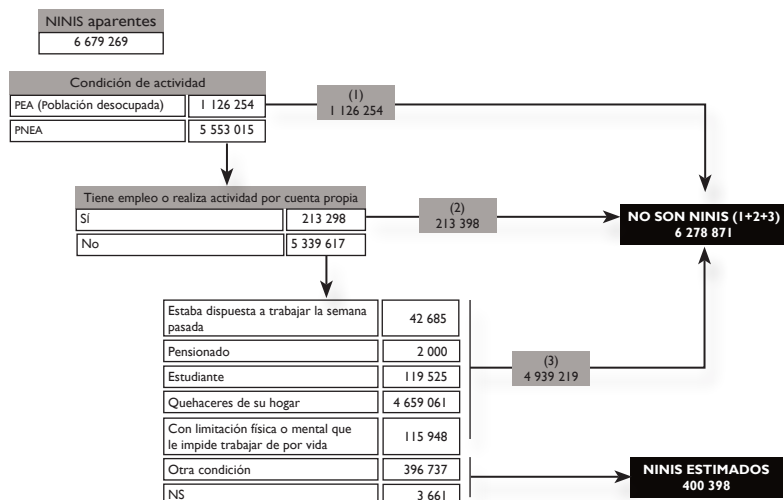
NINIS aparentes
6 679 269

Condición de actividad

| | |
|---|---|
| PEA (Población desocupada) | 1 126 254 |
| PNEA | 5 553 015 |

(1)
1 126 254

Tiene empleo o realiza actividad por cuenta propia

| | |
|---|---|
| Sí | 213 298 |
| No | 5 339 617 |

(2)
213 398

NO SON NINIS (1+2+3)
6 278 871

| | |
|---|---|
| Estaba dispuesta a trabajar la semana pasada | 42 685 |
| Pensionado | 2 000 |
| Estudiante | 119 525 |
| Quehaceres de su hogar | 4 659 061 |
| Con limitación física o mental que le impide trabajar de por vida | 115 948 |
| Otra condición | 396 737 |
| NS | 3 661 |

(3)
4 939 219

NINIS ESTIMADOS
400 398